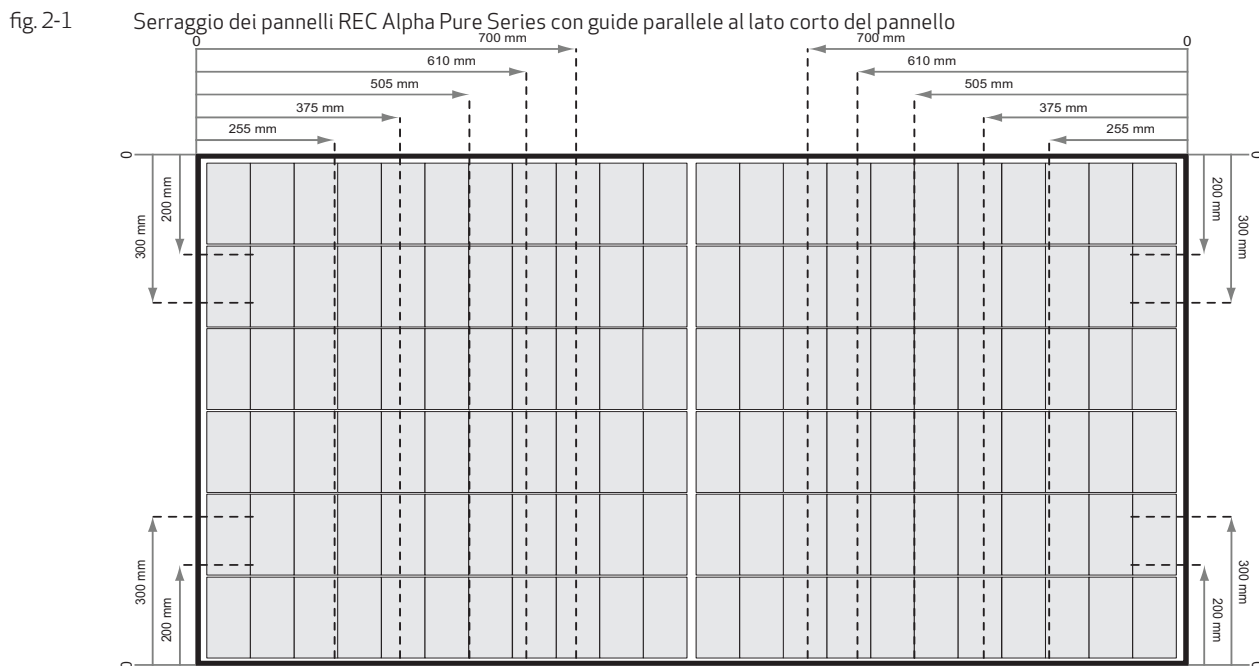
fig. 2-1 Serraggio dei pannelli REC Alpha Pure Series con guide parallele al lato corto del pannello

0
700 mm
610 mm
505 mm
375 mm
255 mm

700 mm
0
610 mm
505 mm
375 mm
255 mm

0
200 mm
300 mm

0
200 mm
300 mm

300 mm
200 mm
0

300 mm
200 mm
0